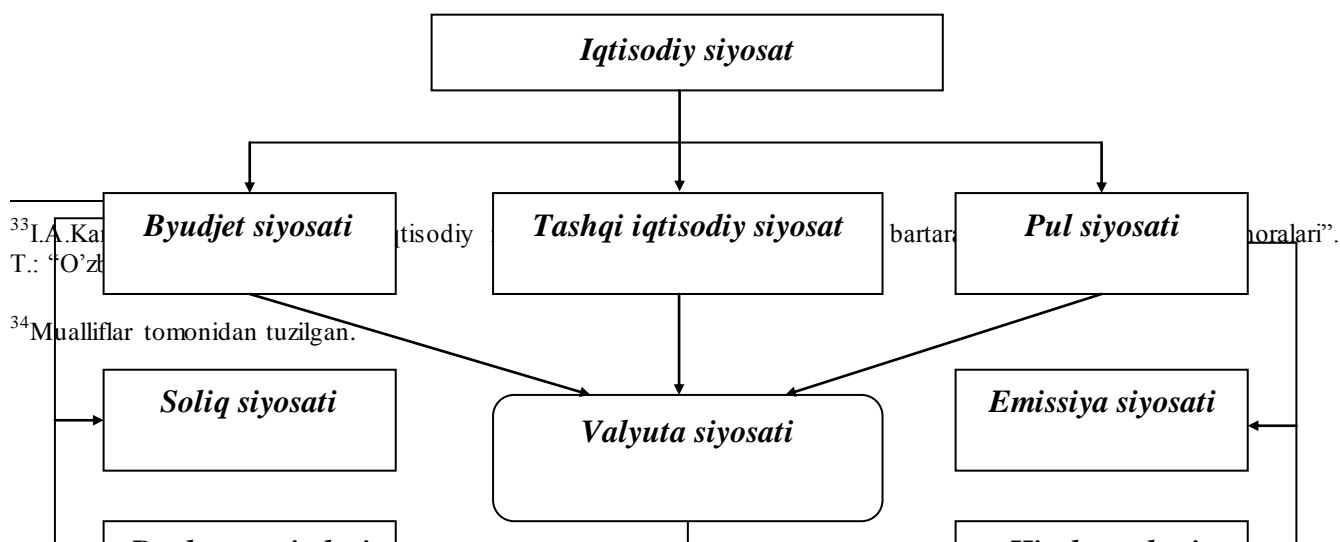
Iqtisodiy siyosat

$^{33}$I.A.Ka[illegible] Byudjet siyosati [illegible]qtisodiy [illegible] Tashqi iqtisodiy siyosat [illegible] bartar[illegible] Pul siyosati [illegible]oralari". T.: "O'z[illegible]

$^{34}$Mualliflar tomonidan tuzilgan.

Soliq siyosati

Valyuta siyosati

Emissiya siyosati

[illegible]

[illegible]